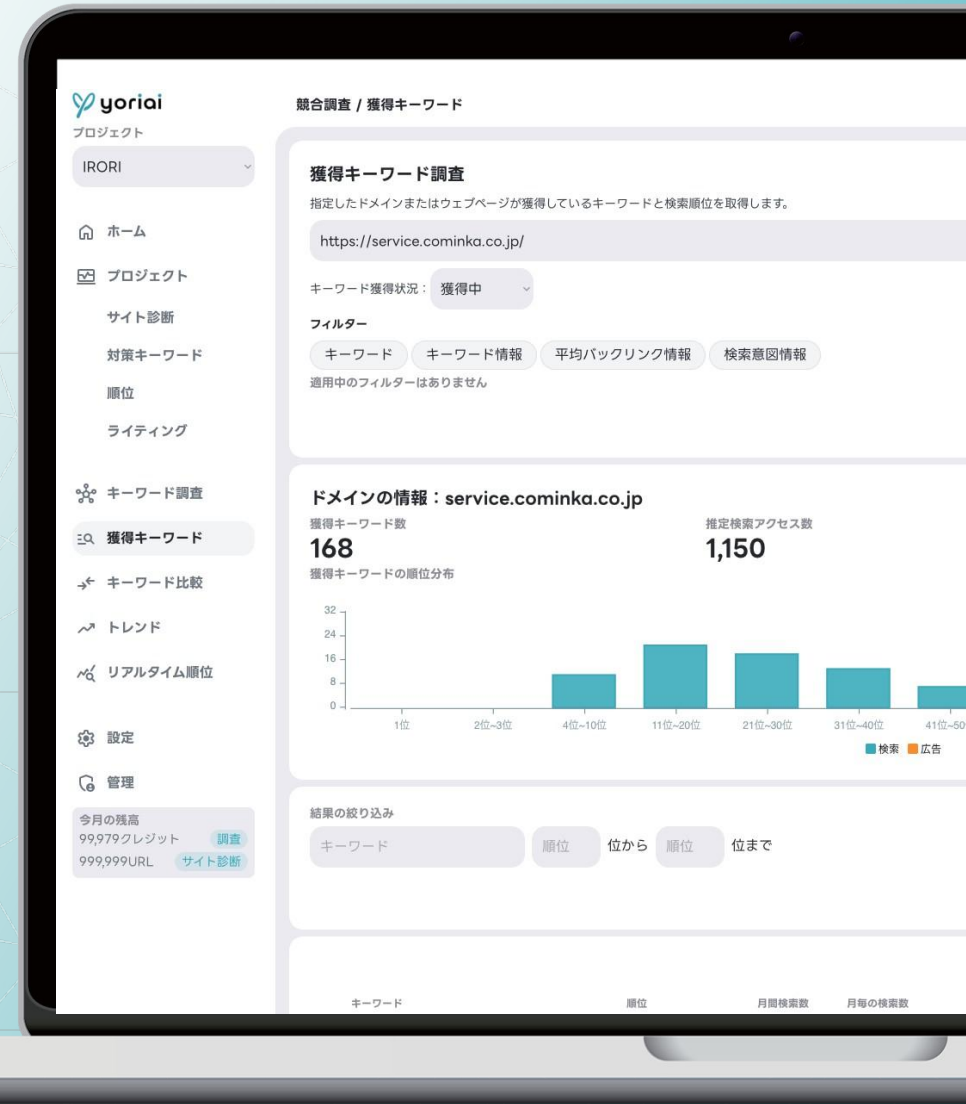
yoriai
プロジェクト
IRORI

ホーム
プロジェクト
サイト診断
対策キーワード
順位
ライティング

キーワード調査
獲得キーワード
キーワード比較
トレンド
リアルタイム順位

設定
管理

今月の残高
99,979クレジット 調査
999,999URL サイト診断

競合調査 / 獲得キーワード

獲得キーワード調査
指定したドメインまたはウェブページが獲得しているキーワードと検索順位を取得します。
https://service.cominka.co.jp/
キーワード獲得状況： 獲得中
フィルター
キーワード キーワード情報 平均バックリンク情報 検索意図情報
適用中のフィルターはありません

ドメインの情報：service.cominka.co.jp
獲得キーワード数
168
推定検索アクセス数
1,150
獲得キーワードの順位分布
32
24
16
8
0
1位 2位~3位 4位~10位 11位~20位 21位~30位 31位~40位 41位~50
検索 広告

結果の絞り込み
キーワード 順位 位から 順位 位まで

キーワード 順位 月間検索数 月毎の検索数